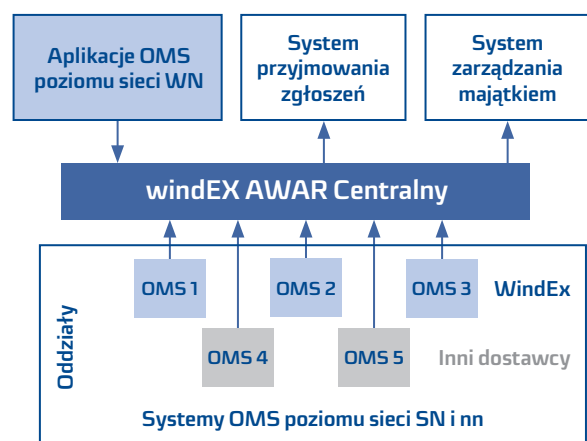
Aplikacje OMS poziomu sieci WN

System przyjmowania zgłoszeń

System zarządzania majątkiem

windEX AWAR Centralny

Oddziały

OMS 1

OMS 2

OMS 3

WindEx

OMS 4

OMS 5

Inni dostawcy

Systemy OMS poziomu sieci SN i nn